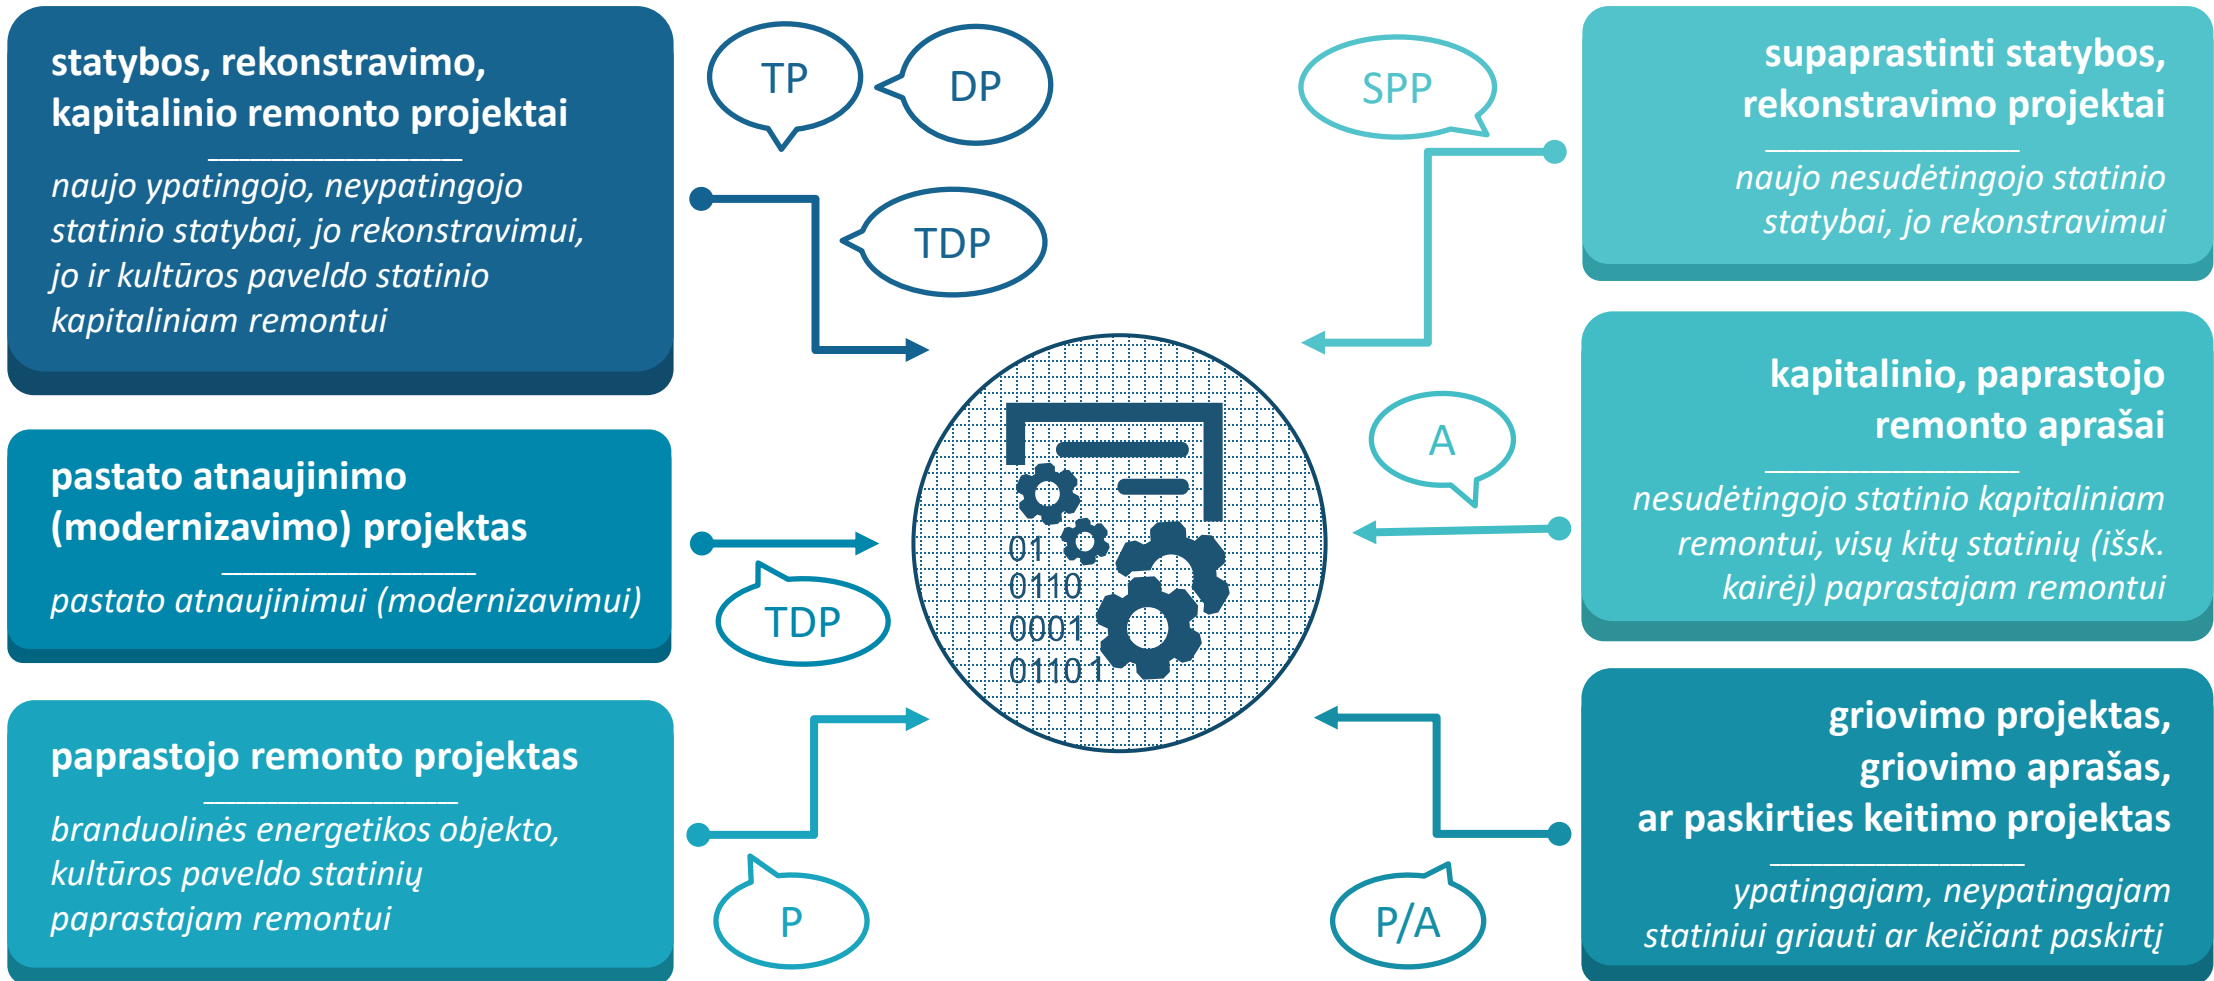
statybos, rekonstravimo, kapitalinio remonto projektai

naujo ypatingojo, neypatingojo statinio statybai, jo rekonstravimui, jo ir kultūros paveldo statinio kapitaliniam remontui

TP

DP

TDP

SPP

supaprastinti statybos, rekonstravimo projektai

naujo nesudėtingojo statinio statybai, jo rekonstravimui

pastato atnaujinimo (modernizavimo) projektas

pastato atnaujinimui (modernizavimui)

TDP

01
0110
0001
01101

A

kapitalinio, paprastojo remonto aprašai

nesudėtingojo statinio kapitaliniam remontui, visų kitų statinių (išsk. kairėj) paprastajam remontui

paprastojo remonto projektas

branduolinės energetikos objekto, kultūros paveldo statinių paprastajam remontui

P

P/A

griovimo projektas, griovimo aprašas, ar paskirties keitimo projektas

ypatingajam, neypatingajam statiniui griauti ar keičiant paskirtį